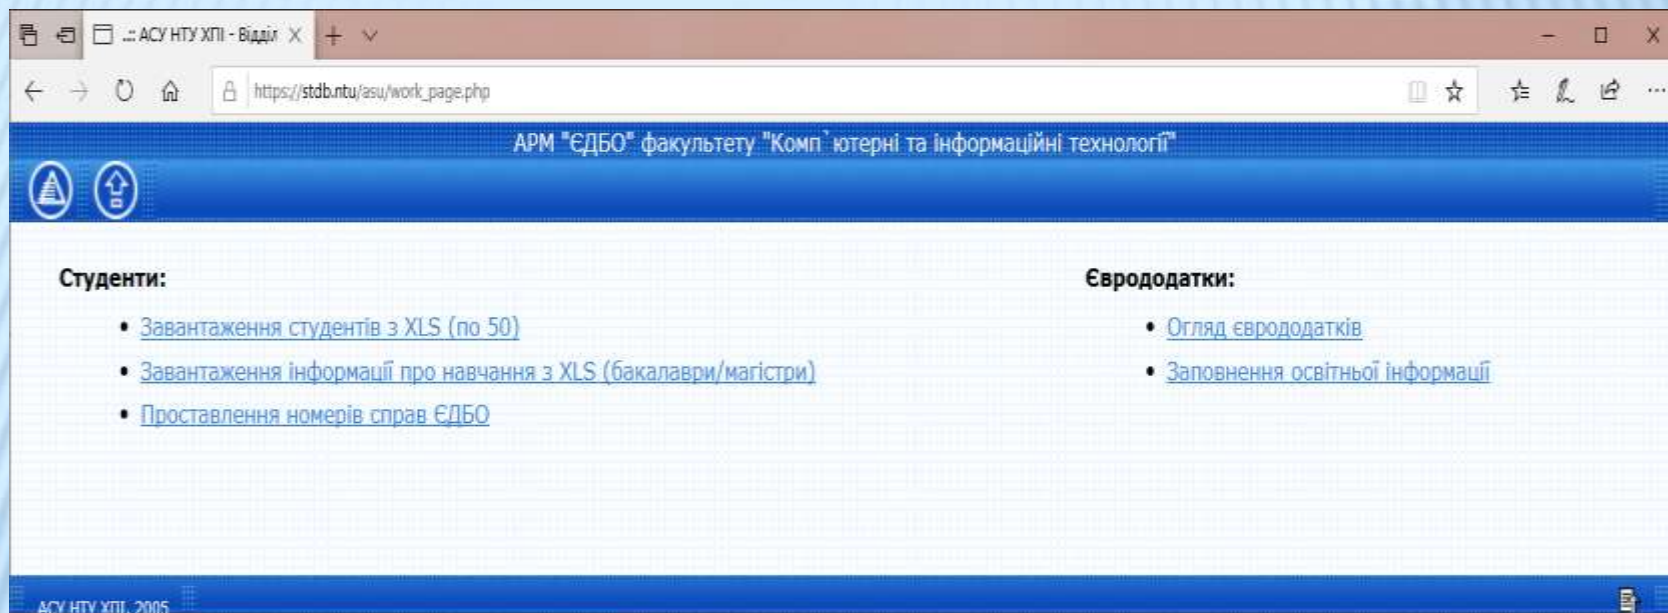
.:: АСУ НТУ ХПІ - Відділ

https://stdb.ntu/asu/work_page.php

АРМ "ЄДБО" факультету "Комп`ютерні та інформаційні технології"

Студенти:

• Завантаження студентів з XLS (по 50)
• Завантаження інформації про навчання з XLS (бакалаври/магістри)
• Проставлення номерів справ ЄДБО

Єврододатки:

• Огляд єврододатків
• Заповнення освітньої інформації

АСУ НТУ ХПІ, 2005